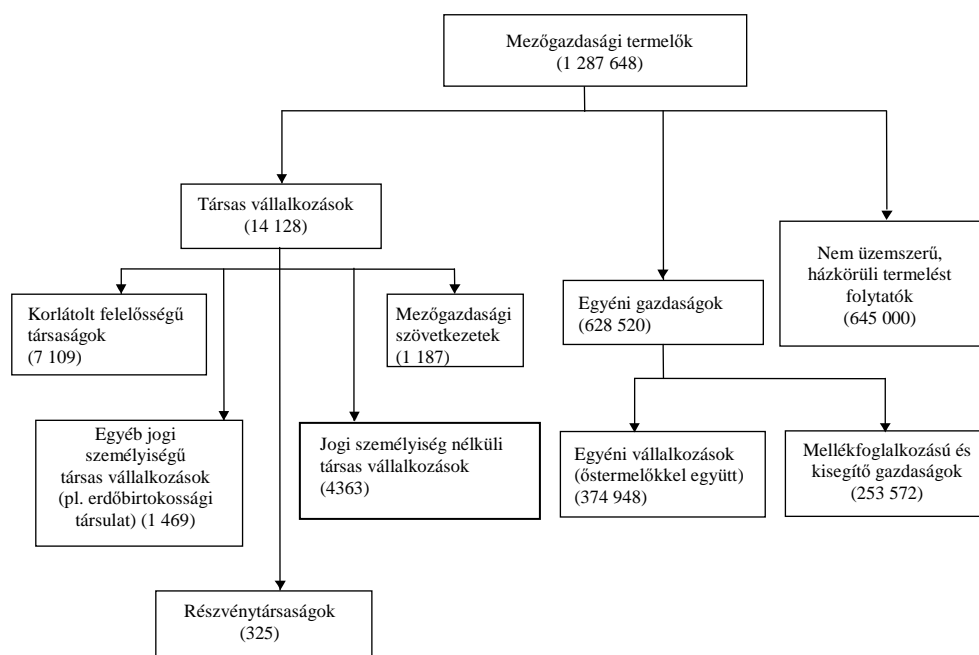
Mezőgazdasági termelők
(1 287 648)

Társas vállalkozások
(14 128)

Egyéni gazdaságok
(628 520)

Nem üzemszerű, házkörüli termelést folytatók
(645 000)

Korlátolt felelősségű társaságok
(7 109)

Mezőgazdasági szövetkezetek
(1 187)

Egyéb jogi személyiségű társas vállalkozások (pl. erdőbirtokossági társulat) (1 469)

Jogi személyiség nélküli társas vállalkozások
(4363)

Részvénytársaságok
(325)

Egyéni vállalkozások (őstermelőkkel együtt)
(374 948)

Mellékfoglalkozású és kisegítő gazdaságok
(253 572)